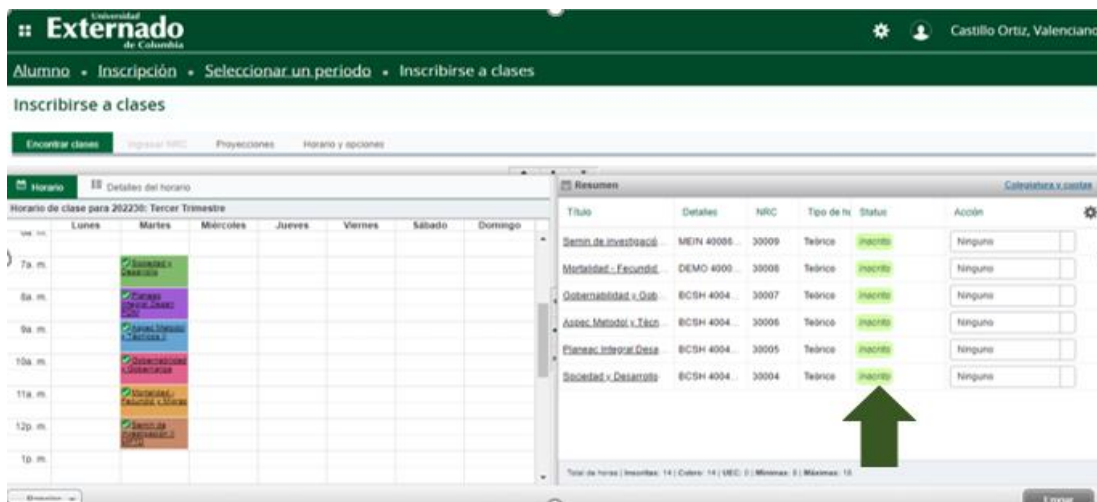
Universidad Externado de Colombia

Castillo Ortiz, Valenciano

Alumno • Inscripción • Seleccionar un periodo • Inscribirse a clases

Inscribirse a clases

Encontrar clases | Ingresar NRC | Proyecciones | Horario y opciones

Horario | Detalles del horario

Horario de clase para 202230: Tercer Trimestre

| | Lunes | Martes | Miércoles | Jueves | Viernes | Sábado | Domingo |
|---|---|---|---|---|---|---|---|
| 7a. m. | | Sociedad y Desarrollo | | | | | |
| 8a. m. | | Planeac Integral Desarr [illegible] | | | | | |
| 9a. m. | | Aspec Metodol y Técnicas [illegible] | | | | | |
| 10a. m. | | Gobernabilidad y Gobernanza | | | | | |
| 11a. m. | | Mortalidad - Fecundid y Migrac | | | | | |
| 12p. m. | | Semin de investigación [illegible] | | | | | |
| 1p. m. | | | | | | | |

Resumen

Colegiatura y cuotas

| Título | Detalles | NRC | Tipo de ho | Status | Acción |
|---|---|---|---|---|---|
| Semin de investigació... | MEIN 40006... | 30009 | Teórico | Inscrito | Ninguno |
| Mortalidad - Fecundid... | DEMO 4000... | 30008 | Teórico | Inscrito | Ninguno |
| Gobernabilidad y Gob... | BCSH 4004... | 30007 | Teórico | Inscrito | Ninguno |
| Aspec Metodol y Técn... | BCSH 4004... | 30006 | Teórico | Inscrito | Ninguno |
| Planeac Integral Desa... | BCSH 4004... | 30005 | Teórico | Inscrito | Ninguno |
| Sociedad y Desarrollo | BCSH 4004... | 30004 | Teórico | Inscrito | Ninguno |

Total de horas | Inscritas: 14 | Cobro: 14 | UEC: 0 | Mínimas: 0 | Máximas: 18

Enviar